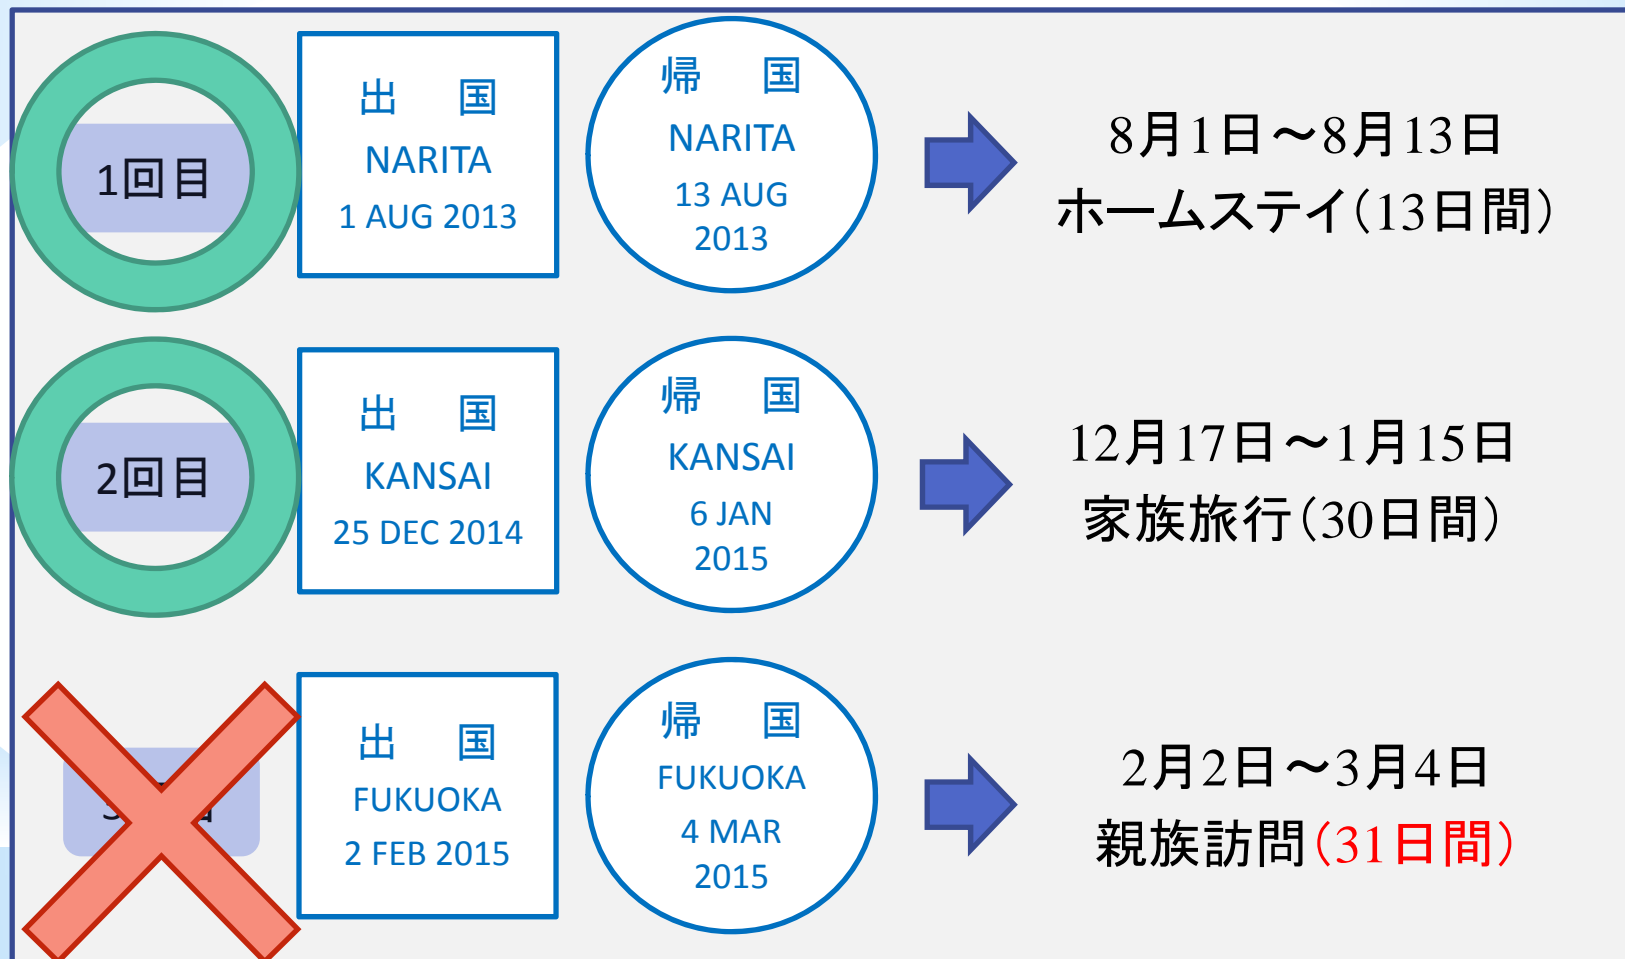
1回目

出　国
NARITA
1 AUG 2013

帰　国
NARITA
13 AUG 2013

8月1日～8月13日
ホームステイ（13日間）

2回目

出　国
KANSAI
25 DEC 2014

帰　国
KANSAI
6 JAN 2015

12月17日～1月15日
家族旅行（30日間）

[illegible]

出　国
FUKUOKA
2 FEB 2015

帰　国
FUKUOKA
4 MAR 2015

2月2日～3月4日
親族訪問（31日間）